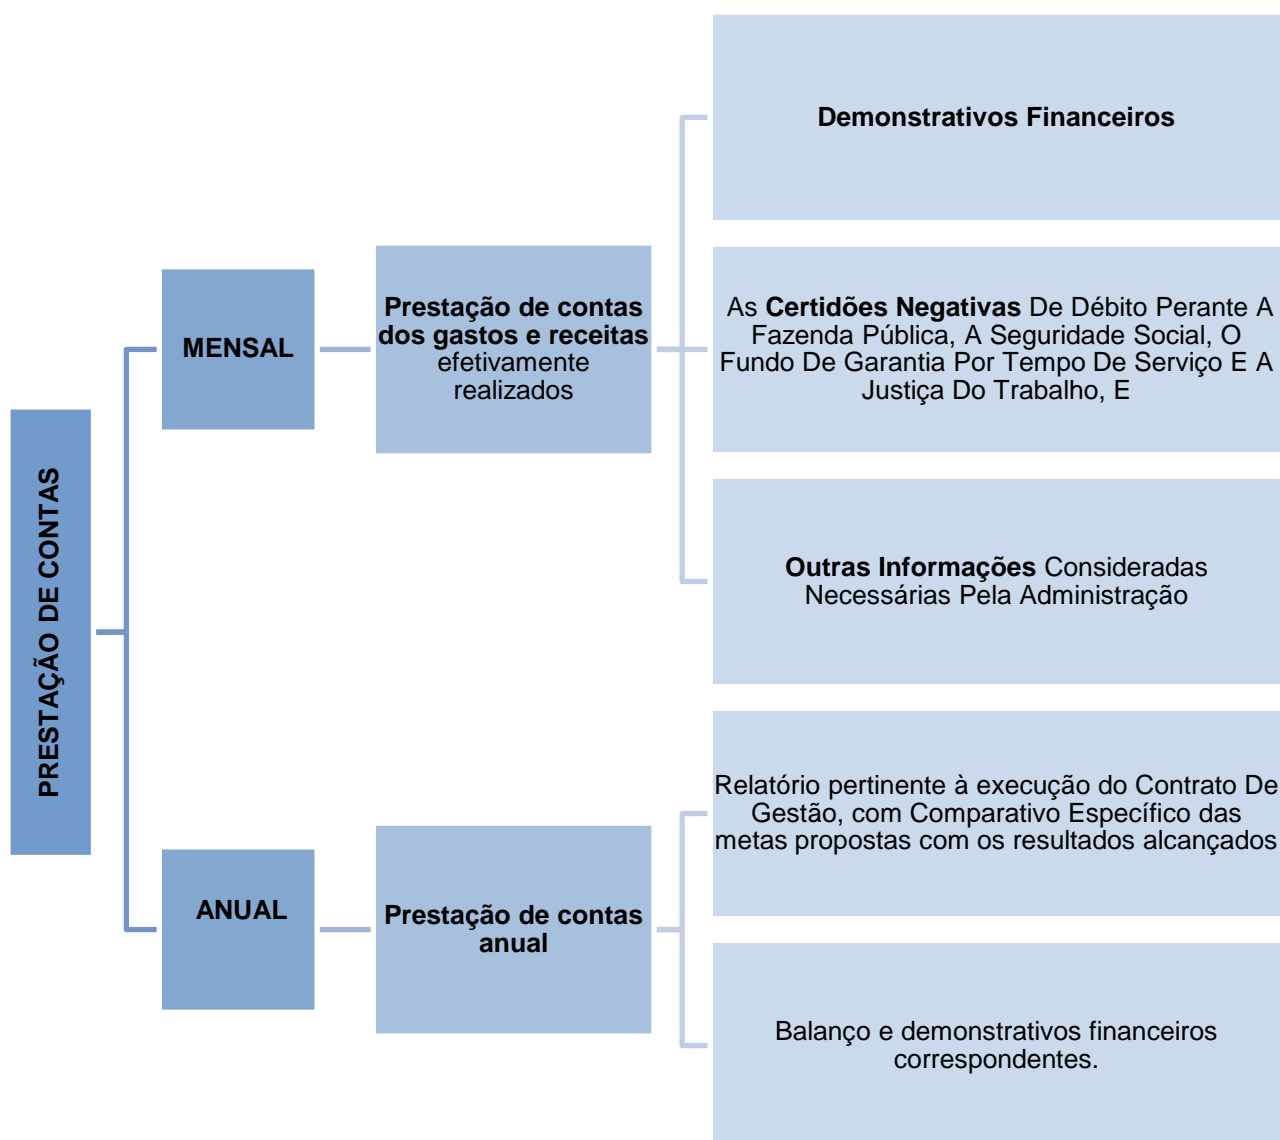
PRESTAÇÃO DE CONTAS

MENSAL

Prestação de contas dos gastos e receitas efetivamente realizados

Demonstrativos Financeiros

As Certidões Negativas De Débito Perante A Fazenda Pública, A Seguridade Social, O Fundo De Garantia Por Tempo De Serviço E A Justiça Do Trabalho, E

Outras Informações Consideradas Necessárias Pela Administração

ANUAL

Prestação de contas anual

Relatório pertinente à execução do Contrato De Gestão, com Comparativo Específico das metas propostas com os resultados alcançados

Balanço e demonstrativos financeiros correspondentes.